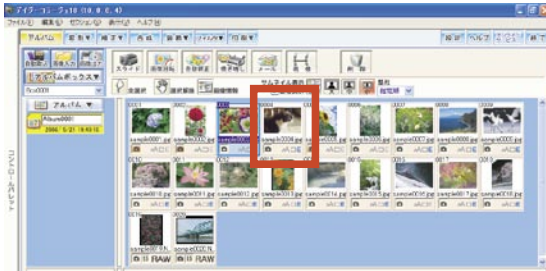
ディジ・コンーヴォ18 (18. 0. 0. 4)
ファイル(F) 編集(E) セクション(S) 表示(V) ヘルプ(H)
アルバム
アルバムボックス
Box0001
アルバム
Album0001
2006/ 5/21 16:43:15
コントロールパネル
全選択
選択解除
サムネイル表示
整列
撮影順
sample0001.jpg
sample0002.jpg
sample0003.jpg
sample0004.jpg
sample0005.jpg
sample0006.jpg
sample0007.jpg
sample0008.jpg
sample0010.jpg
sample0011.jpg
sample0012.jpg
sample0013.jpg
sample0014.jpg
sample0015.jpg
sample0016.jpg
sample0017.jpg
sample0019.NEF
sample0020.NEF
RAW
RAW